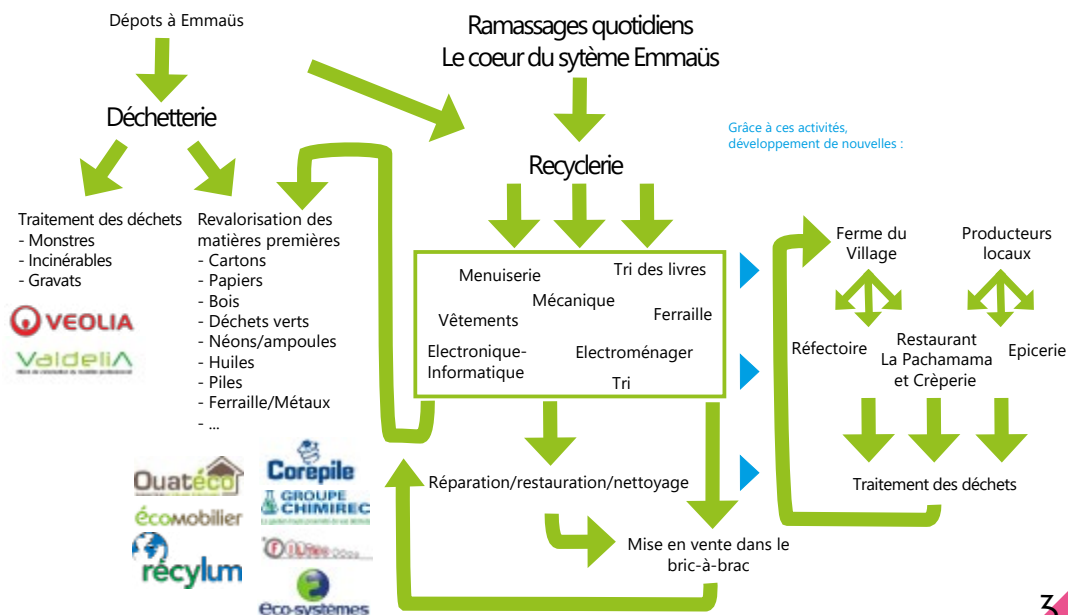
Dépots à Emmaüs

Déchetterie

Ramassages quotidiens
Le coeur du sytème Emmaüs

Recyclerie

Grâce à ces activités, développement de nouvelles :

Traitement des déchets
- Monstres
- Incinérables
- Gravats

VEOLIA

ValdeliA

Revalorisation des matières premières
- Cartons
- Papiers
- Bois
- Déchets verts
- Néons/ampoules
- Huiles
- Piles
- Ferraille/Métaux
- ...

Menuiserie
Tri des livres
Mécanique
Vêtements
Ferraille
Electronique-Informatique
Electroménager
Tri

Ferme du Village
Producteurs locaux
Réfectoire
Restaurant La Pachamama et Crèperie
Epicerie

Traitement des déchets

Réparation/restauration/nettoyage

Mise en vente dans le bric-à-brac

Ouatéco
écomobilier
récylum
Corepile
GROUPE CHIMIREC
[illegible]
Eco-systèmes

3